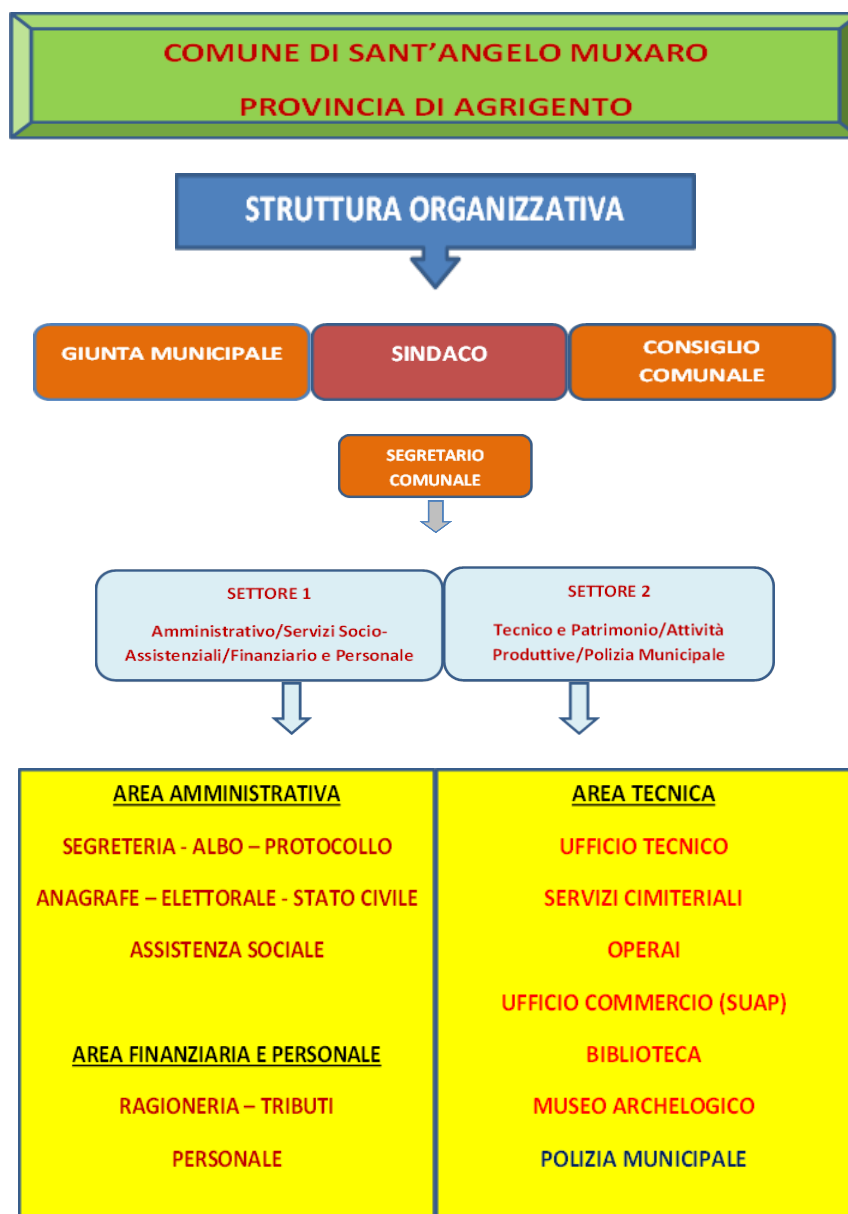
COMUNE DI SANT'ANGELO MUXARO

PROVINCIA DI AGRIGENTO

STRUTTURA ORGANIZZATIVA

GIUNTA MUNICIPALE

SINDACO

CONSIGLIO COMUNALE

SEGRETARIO COMUNALE

SETTORE 1

Amministrativo/Servizi Socio-Assistenziali/Finanziario e Personale

SETTORE 2

Tecnico e Patrimonio/Attività Produttive/Polizia Municipale

AREA AMMINISTRATIVA

SEGRETERIA - ALBO – PROTOCOLLO

ANAGRAFE – ELETTORALE - STATO CIVILE

ASSISTENZA SOCIALE

AREA FINANZIARIA E PERSONALE

RAGIONERIA – TRIBUTI

PERSONALE

AREA TECNICA

UFFICIO TECNICO

SERVIZI CIMITERIALI

OPERAI

UFFICIO COMMERCIO (SUAP)

BIBLIOTECA

MUSEO ARCHELOGICO

POLIZIA MUNICIPALE